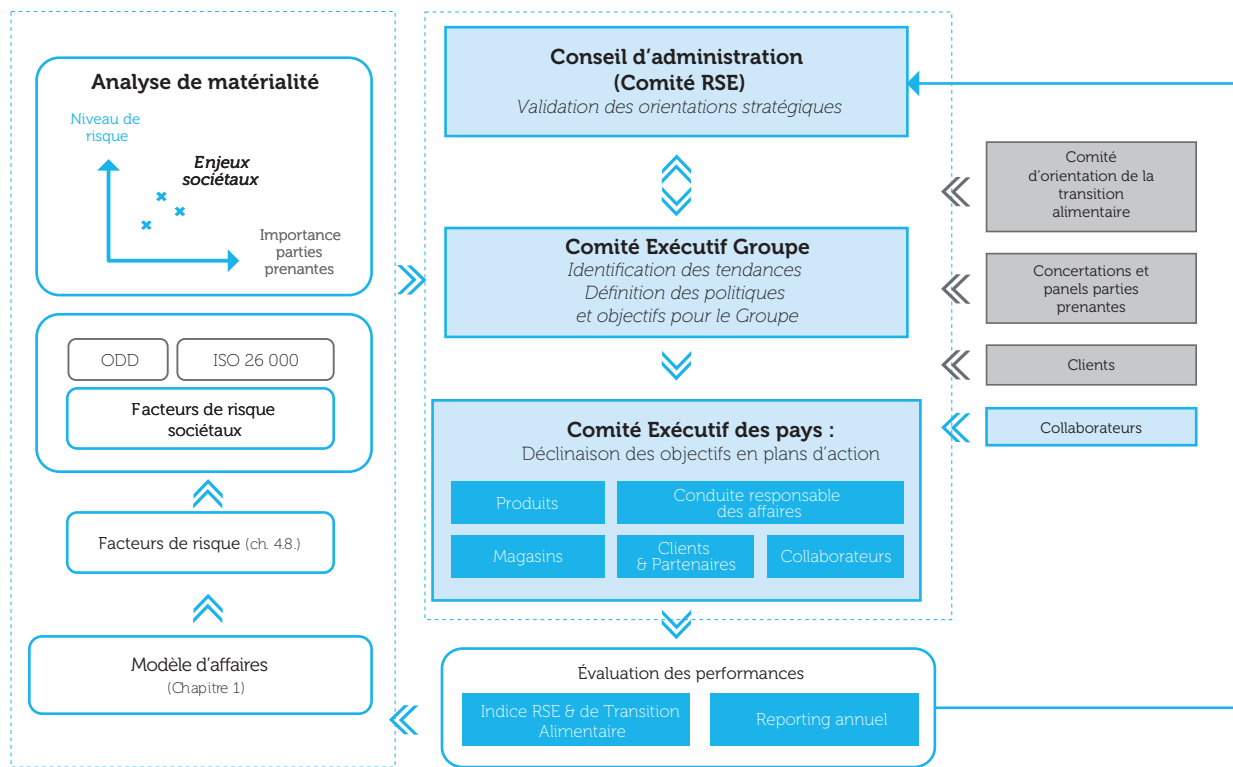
Analyse de matérialité

Niveau de risque

Enjeux sociétaux

Importance parties prenantes

ODD

ISO 26 000

Facteurs de risque sociétaux

Facteurs de risque (ch. 4.8.)

Modèle d'affaires
(Chapitre 1)

Conseil d'administration
(Comité RSE)
Validation des orientations stratégiques

Comité Exécutif Groupe
Identification des tendances
Définition des politiques et objectifs pour le Groupe

Comité Exécutif des pays :
Déclinaison des objectifs en plans d'action

Produits

Conduite responsable des affaires

Magasins

Clients & Partenaires

Collaborateurs

Évaluation des performances

Indice RSE & de Transition Alimentaire

Reporting annuel

Comité d'orientation de la transition alimentaire

Concertations et panels parties prenantes

Clients

Collaborateurs